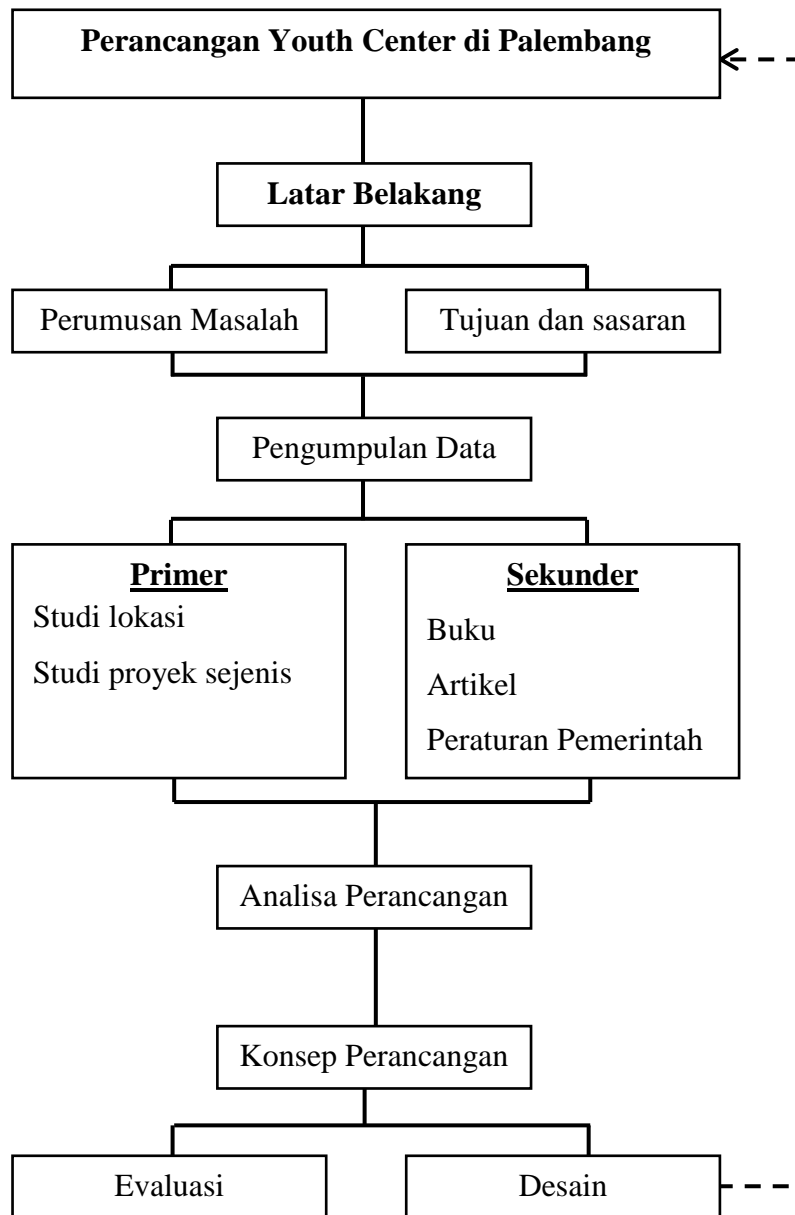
Perancangan Youth Center di Palembang

Latar Belakang

Perumusan Masalah

Tujuan dan sasaran

Pengumpulan Data

Primer
Studi lokasi
Studi proyek sejenis

Sekunder
Buku
Artikel
Peraturan Pemerintah

Analisa Perancangan

Konsep Perancangan

Evaluasi

Desain